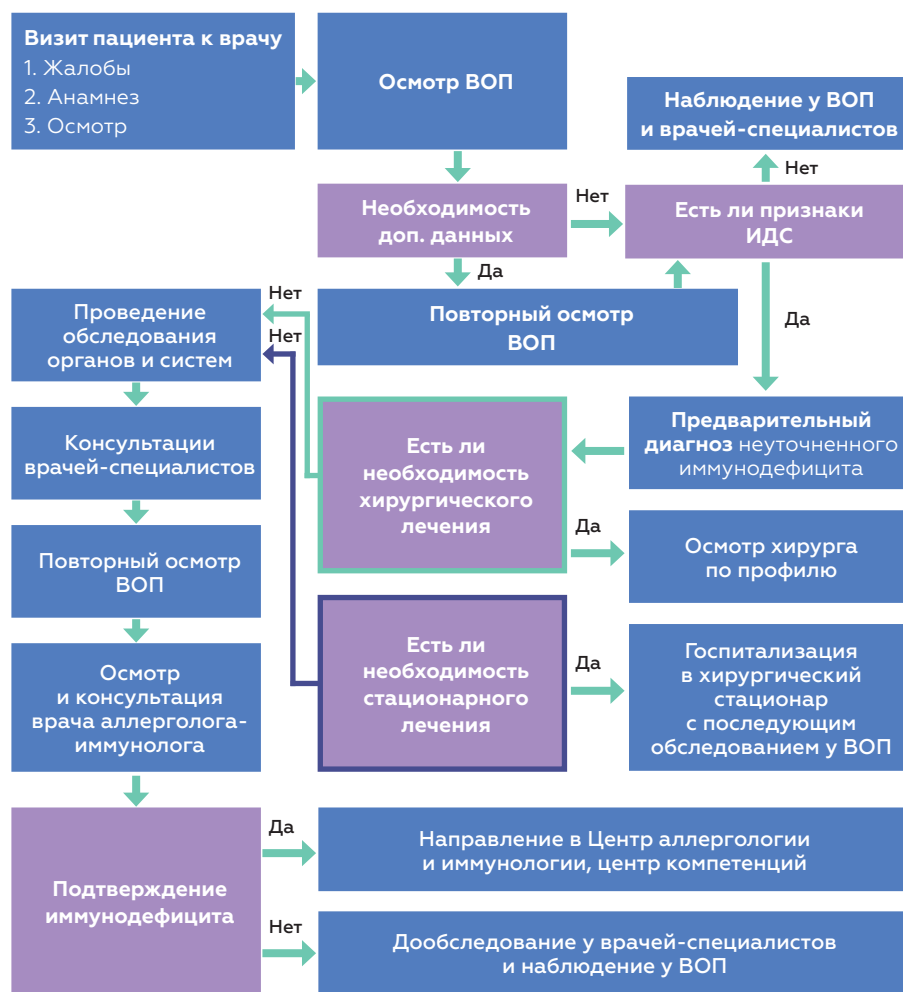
Визит пациента к врачу
1. Жалобы
2. Анамнез
3. Осмотр

Осмотр ВОП

Наблюдение у ВОП и врачей-специалистов

Нет

Необходимость доп. данных

Нет

Есть ли признаки ИДС

Да

Повторный осмотр ВОП

Да

Нет

Нет

Проведение обследования органов и систем

Консультации врачей-специалистов

Повторный осмотр ВОП

Осмотр и консультация врача аллерголога-иммунолога

Предварительный диагноз неуточненного иммунодефицита

Есть ли необходимость хирургического лечения

Да

Осмотр хирурга по профилю

Есть ли необходимость стационарного лечения

Да

Госпитализация в хирургический стационар с последующим обследованием у ВОП

Подтверждение иммунодефицита

Да

Направление в Центр аллергологии и иммунологии, центр компетенций

Нет

Дообследование у врачей-специалистов и наблюдение у ВОП